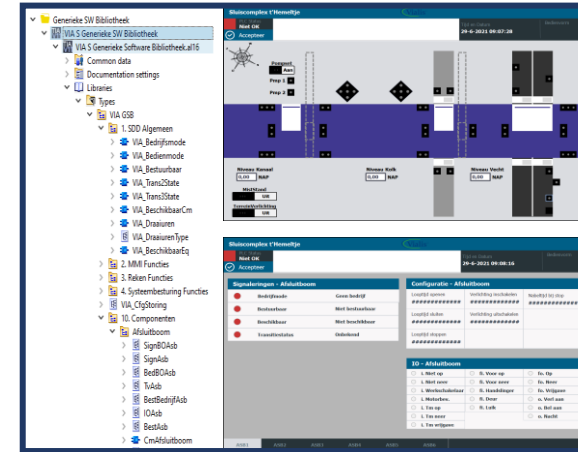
Generieke SW Bibliotheek
VIA S Generieke SW Bibliotheek
VIA S Generieke Software Bibliotheek.al16
Common data
Documentation settings
Libraries
Types
VIA GSB
1. SDD Algemeen
VIA_Bedrijfsmode
VIA_Bedienmode
VIA_Bestuurbaar
VIA_Trans2State
VIA_Trans3State
VIA_BeschikbaarCm
VIA_Draaiuren
VIA_DraaiurenType
VIA_BeschikbaarEq
2. MMI Functies
3. Reke Functies
4. Systeembesturing Functies
VIA_CfgStoring
10. Componenten
Afsluitboom
SignBOAsb
SignAsb
BedBOAsb
TvAsb
BestBedrijfAsb
IOAsb
BestAsb
CmAfsluitboom

Sluiscomplex t'Hemeltje
Niet OK
Accepteer
29-6-2021 09:07:28
Pompen
Aan
Pomp 1
Pomp 2
Niveau Kanaal
NAP
Niveau Kolk
NAP
Niveau Vecht
NAP
Windkracht
Zichtbaarheid

Sluiscomplex t'Hemeltje
Niet OK
Accepteer
29-6-2021 09:08:16
Signaleringen - Afsluitboom
Bedrijfsmode | Geen bedrijf
Bestuurbaar | Niet bestuurbaar
Beschikbaar | Niet beschikbaar
Transitiestatus | Onbekend
Configuratie - Afsluitboom
Looptijd openen
Looptijd sluiten
Looptijd stoppen
Vertraging aanschakelen
Vertraging uitschakelen
IO - Afsluitboom
I. Niet op
I. Niet neer
I. Werkschakelaar
I. Motorbev.
I. Tm op
I. Tm neer
I. Tm vrijgave
R. Voor op
R. Voor neer
R. Handslinger
R. Deur
R. Lob
fo. Op
fo. Neer
fo. Vrijgave
o. Veil aan
o. Bel aan
o. Nacht